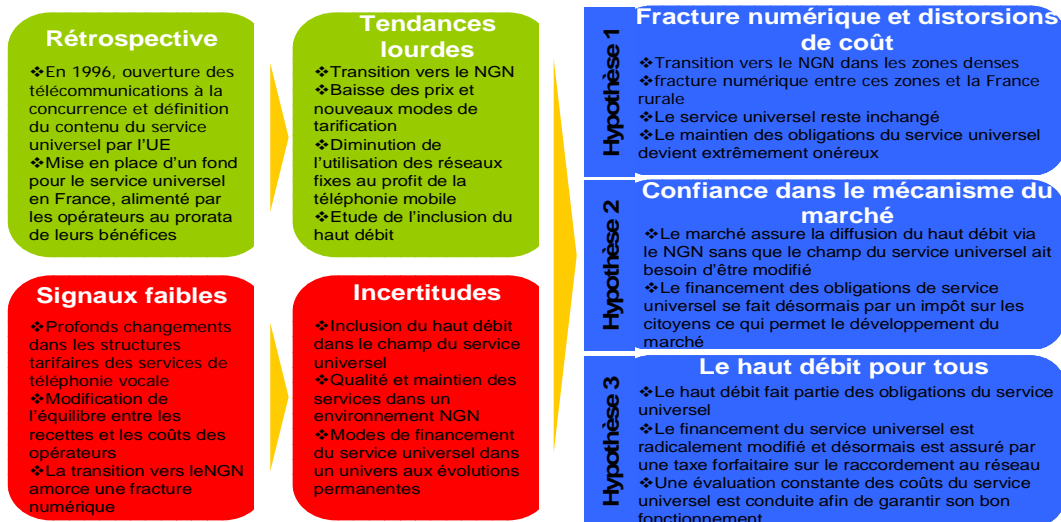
Rétrospective

❖En 1996, ouverture des télécommunications à la concurrence et définition du contenu du service universel par l'UE
❖Mise en place d'un fond pour le service universel en France, alimenté par les opérateurs au prorata de leurs bénéfices

Tendances lourdes

❖Transition vers le NGN
❖Baisse des prix et nouveaux modes de tarification
❖Diminution de l'utilisation des réseaux fixes au profit de la téléphonie mobile
❖Etude de l'inclusion du haut débit

Signaux faibles

❖Profonds changements dans les structures tarifaires des services de téléphonie vocale
❖Modification de l'équilibre entre les recettes et les coûts des opérateurs
❖La transition vers leNGN amorce une fracture numérique

Incertitudes

❖Inclusion du haut débit dans le champ du service universel
❖Qualité et maintien des services dans un environnement NGN
❖Modes de financement du service universel dans un univers aux évolutions permanentes

Hypothèse 1

Fracture numérique et distorsions de coût

❖Transition vers le NGN dans les zones denses
❖fracture numérique entre ces zones et la France rurale
❖Le service universel reste inchangé
❖Le maintien des obligations du service universel devient extrêmement onéreux

Hypothèse 2

Confiance dans le mécanisme du marché

❖Le marché assure la diffusion du haut débit via le NGN sans que le champ du service universel ait besoin d'être modifié
❖Le financement des obligations de service universel se fait désormais par un impôt sur les citoyens ce qui permet le développement du marché

Hypothèse 3

Le haut débit pour tous

❖Le haut débit fait partie des obligations du service universel
❖Le financement du service universel est radicalement modifié et désormais est assuré par une taxe forfaitaire sur le raccordement au réseau
❖Une évaluation constante des coûts du service universel est conduite afin de garantir son bon fonctionnement